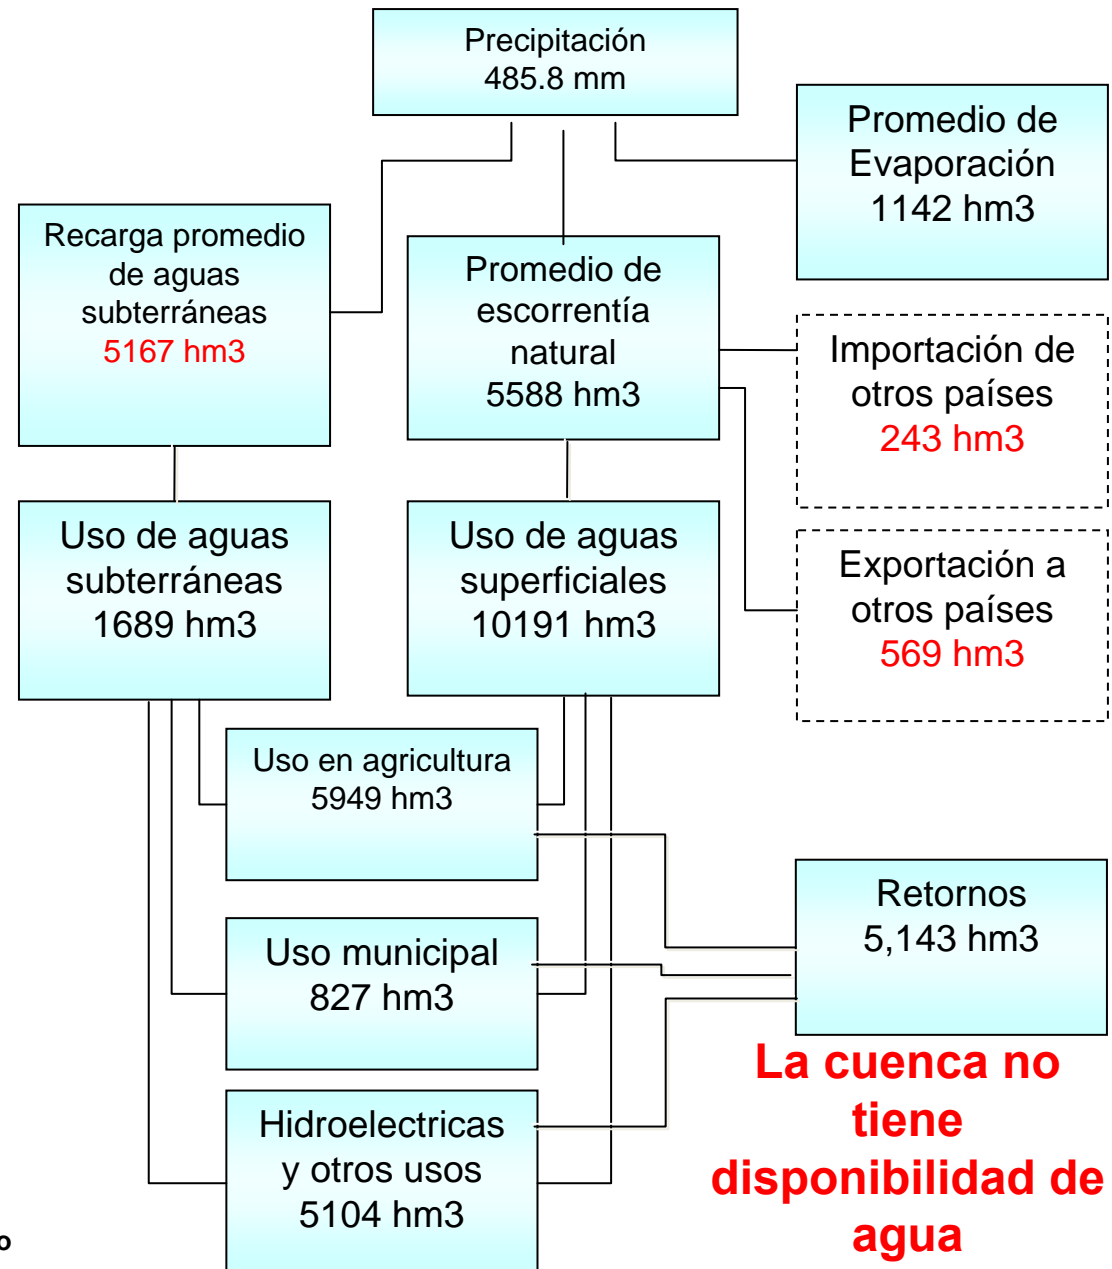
Precipitación
485.8 mm

Promedio de Evaporación
1142 hm3

Recarga promedio de aguas subterráneas
5167 hm3

Promedio de escorrentía natural
5588 hm3

Importación de otros países
243 hm3

Exportación a otros países
569 hm3

Uso de aguas subterráneas
1689 hm3

Uso de aguas superficiales
10191 hm3

Uso en agricultura
5949 hm3

Retornos
5,143 hm3

Uso municipal
827 hm3

Hidroelectricas y otros usos
5104 hm3

La cuenca no tiene disponibilidad de agua